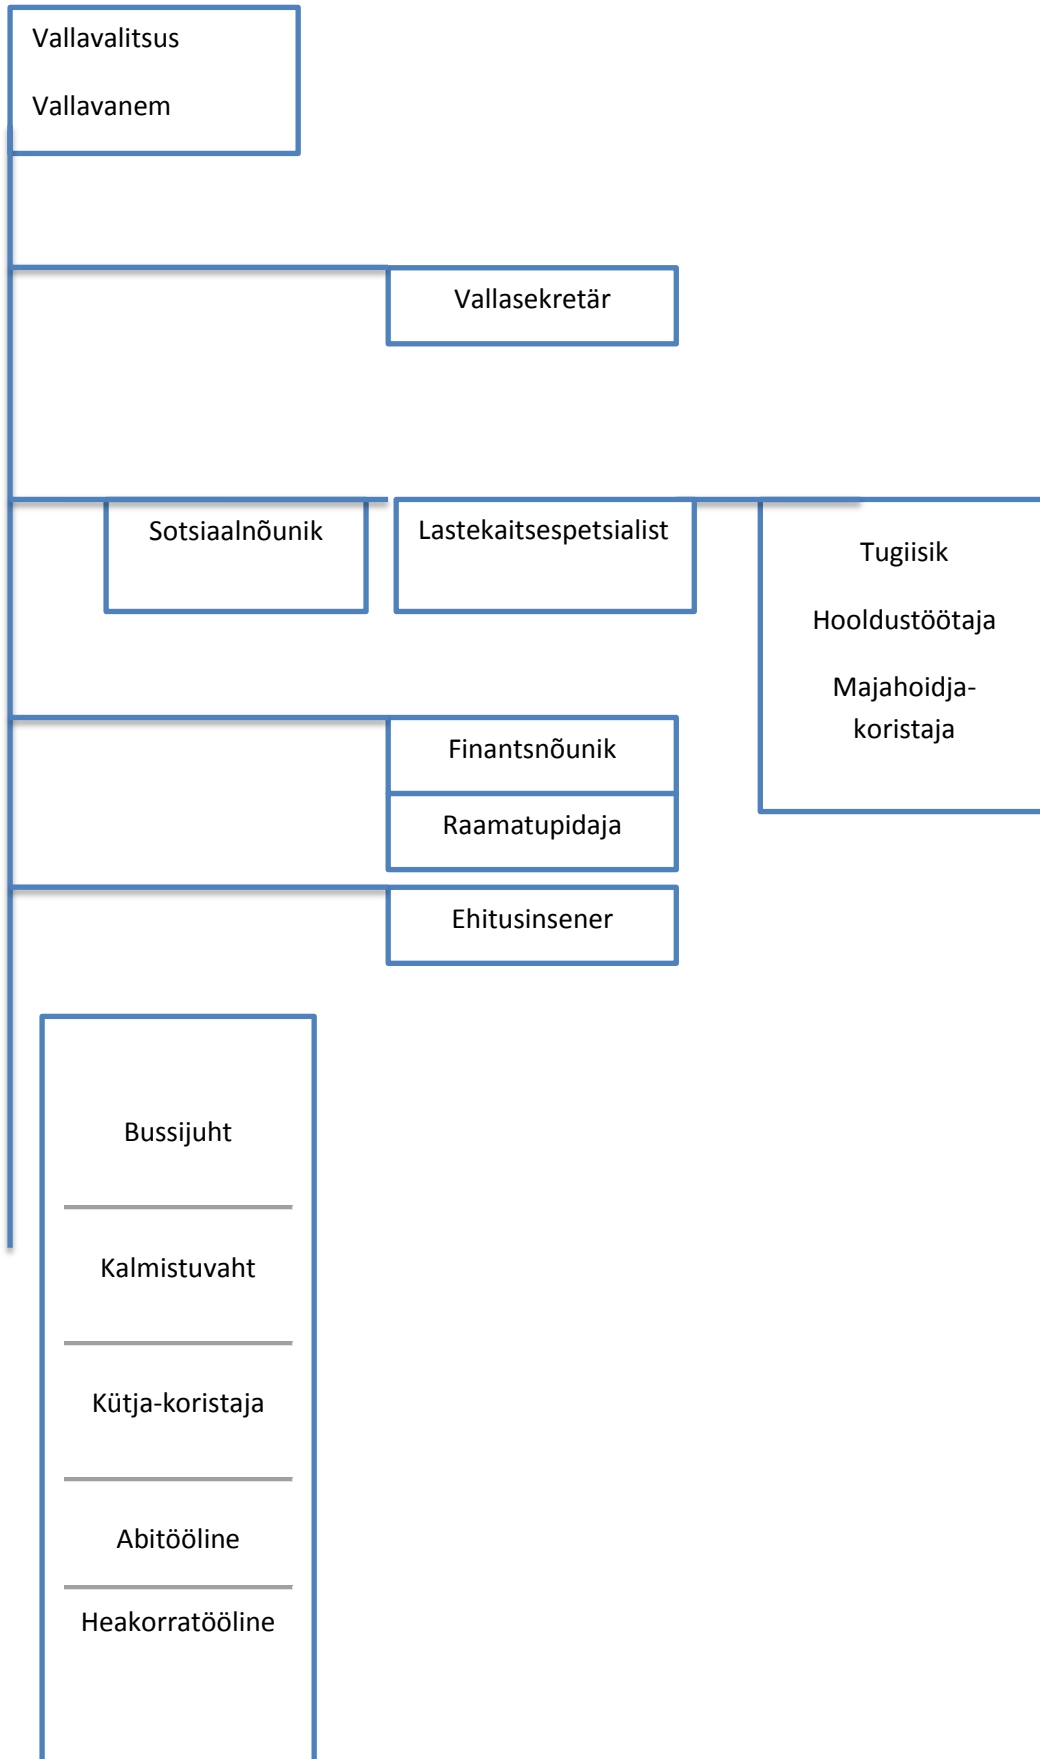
Vallavalitsus

Vallavanem

Vallasekretär

Sotsiaalnõunik

Lastekaitsespetsialist

Tugiisik

Hooldustöötaja

Majahoidja-koristaja

Finantsnõunik

Raamatupidaja

Ehitusinsener

Bussijuht

Kalmistuvaht

Kütja-koristaja

Abitööline

Heakorratööline